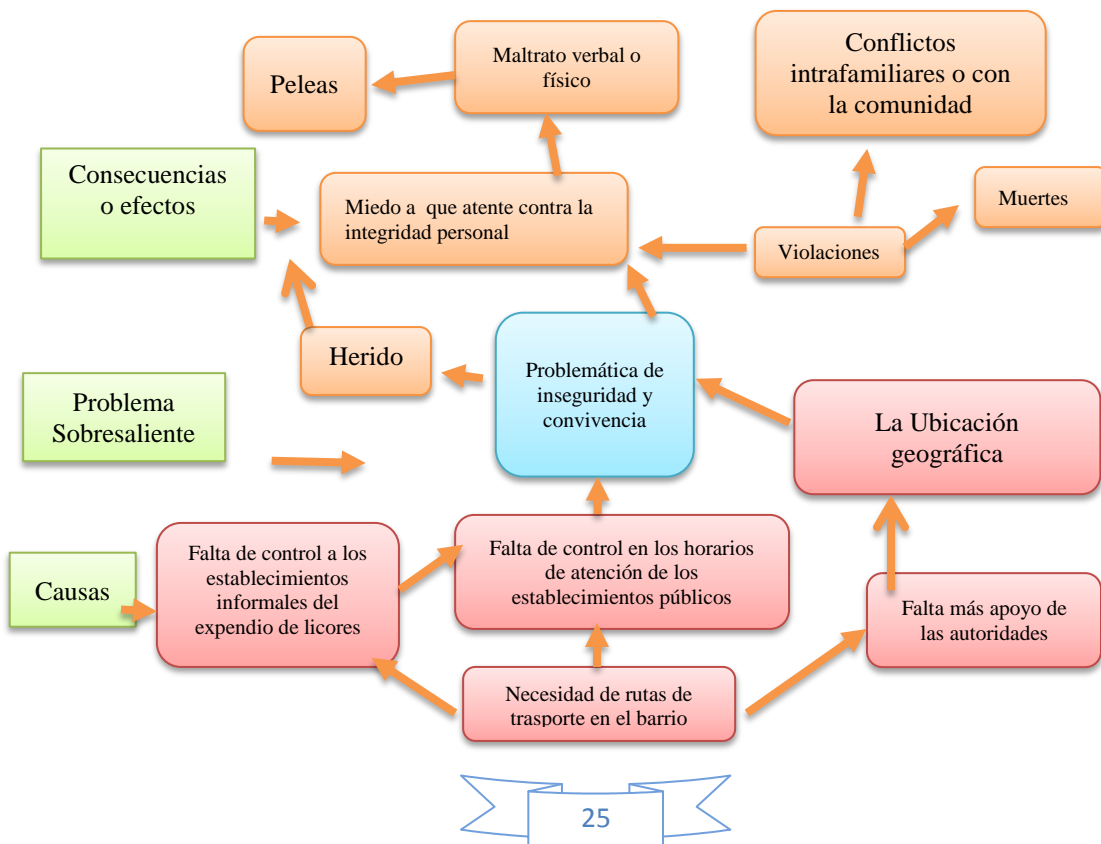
Peleas

Maltrato verbal o físico

Conflictos intrafamiliares o con la comunidad

Consecuencias o efectos

Miedo a que atente contra la integridad personal

Muertes

Violaciones

Herido

Problemática de inseguridad y convivencia

Problema Sobresaliente

La Ubicación geográfica

Causas

Falta de control a los establecimientos informales del expendio de licores

Falta de control en los horarios de atención de los establecimientos públicos

Falta más apoyo de las autoridades

Necesidad de rutas de trasporte en el barrio

25